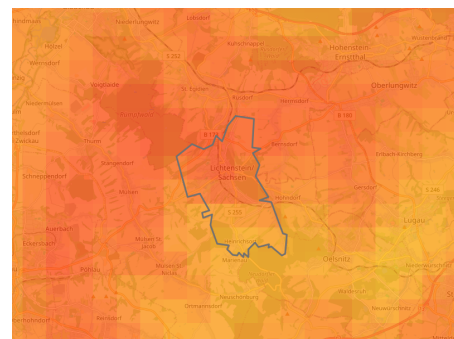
Hohenstein-Ernstthal
Oberlungwitz
Lichtenstein/Sachsen
Mülsen
Oelsnitz
Lugau
Zwickau
Schneppendorf
Wüstenbrand
Kuhschnappel
Rödlitz
Heinrichsort
Hohndorf
Gersdorf
Erlbach-Kirchberg
Mülsen St. Jacob
Stangendorf
Bernsdorf
Ortmannsdorf
Neuwürschnitz
Thurm
Callenberg
St. Egidien
Niedermülsen
Vielau
Mülsen St. Niclas
Marienau
Reinholdshain
Wernsdorf
Härtensdorf
Neuschönburg
Niederwürschnitz
Lobsdorf
Wildenfels
Thierfeld
Friedrichsgrün
Ebersbrunn
Irfersgrün
Grünau
S 255
S 283
B 173
B 180
S 242
S 246
S 282
Fiedlerbach